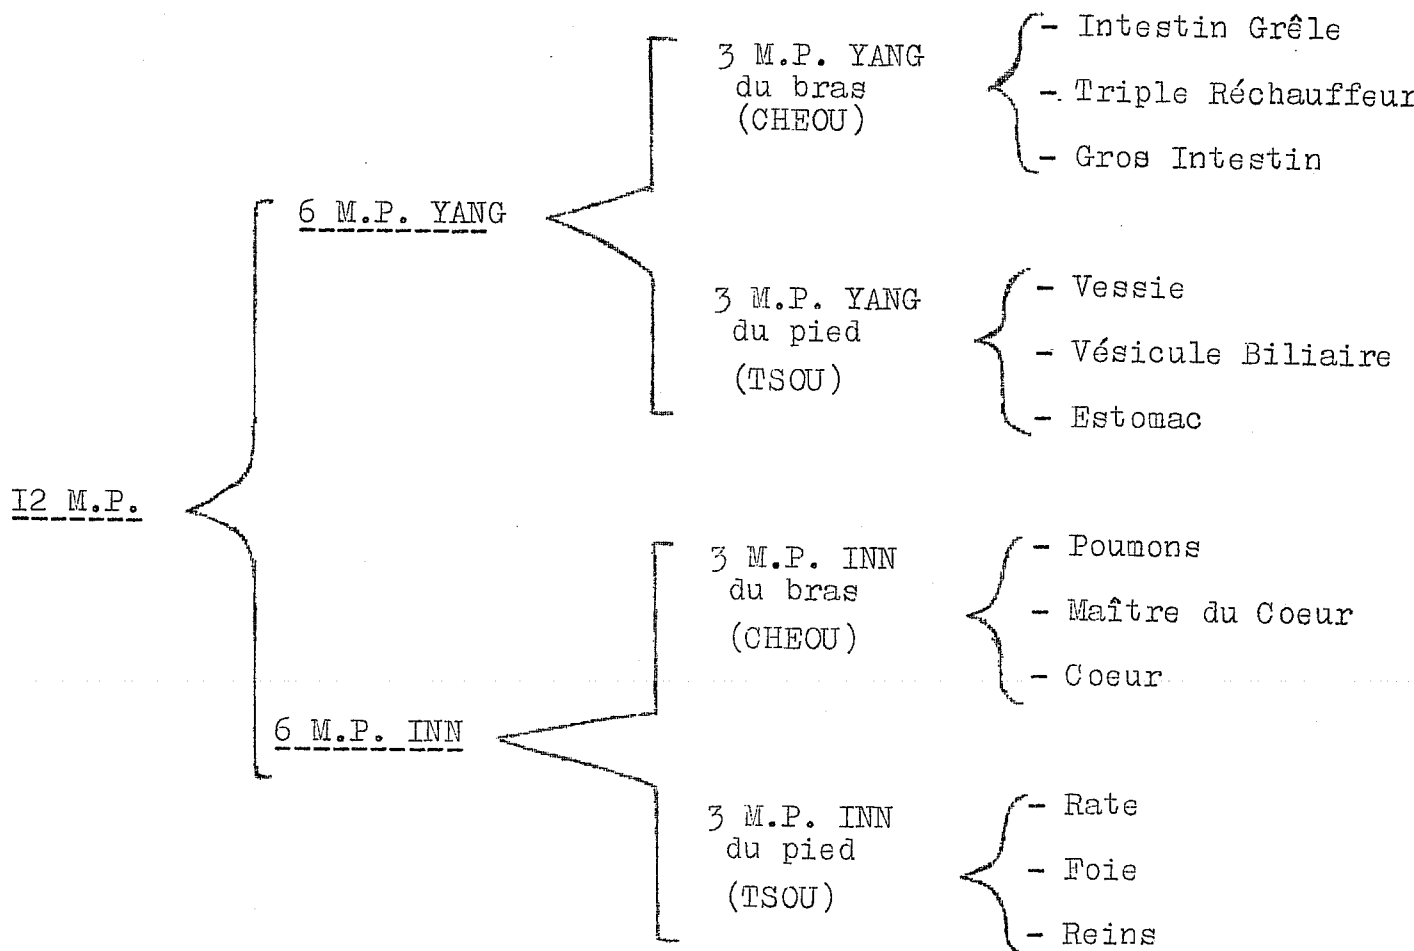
I2 M.P.

6 M.P. YANG

3 M.P. YANG du bras (CHEOU)

- Intestin Grêle
- Triple Réchauffeur
- Gros Intestin

3 M.P. YANG du pied (TSOU)

- Vessie
- Vésicule Biliaire
- Estomac

6 M.P. INN

3 M.P. INN du bras (CHEOU)

- Poumons
- Maître du Coeur
- Coeur

3 M.P. INN du pied (TSOU)

- Rate
- Foie
- Reins